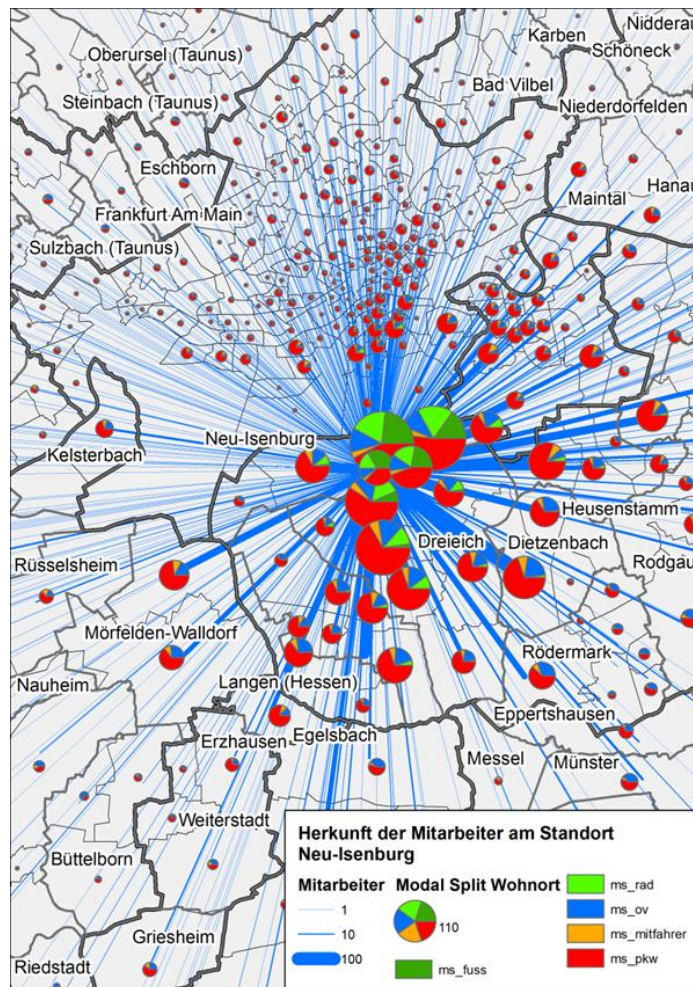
Nidderau
Karben
Schöneck
Oberursel (Taunus)
Bad Vilbel
Steinbach (Taunus)
Niederdorfelden
Eschborn
Maintal
Hanau
Frankfurt Am Main
Sulzbach (Taunus)
Neu-Isenburg
Kelsterbach
Heusenstamm
Dreieich
Dietzenbach
Rodgau
Rüsselsheim
Mörfelden-Walldorf
Rödermark
Nauheim
Langen (Hessen)
Eppertshausen
Erzhausen
Egelsbach
Messel
Münster
Weiterstadt
Büttelborn
Griesheim
Riedstadt

Herkunft der Mitarbeiter am Standort Neu-Isenburg

Mitarbeiter
1
10
100

Modal Split Wohnort
110
ms_fuss
ms_rad
ms_ov
ms_mitfahrer
ms_pkw